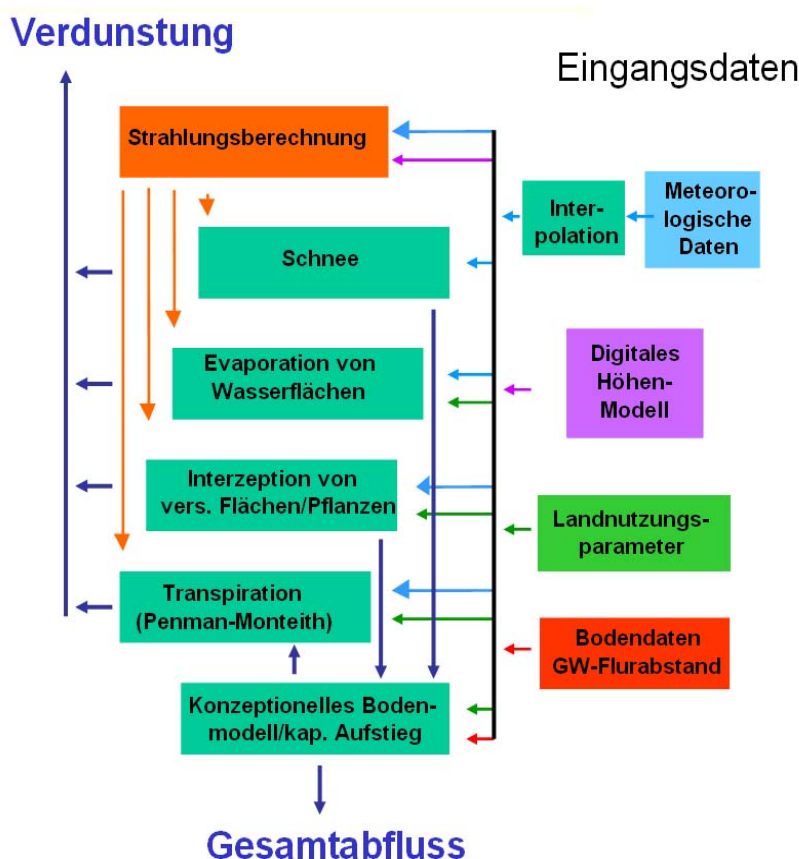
Verdunstung

Eingangsdaten

Strahlungsberechnung

Inter-polation

Meteoro-logische Daten

Schnee

Evaporation von Wasserflächen

Digitales Höhen-Modell

Interzeption von vers. Flächen/Pflanzen

Landnutzungs-parameter

Transpiration (Penman-Monteith)

Bodendaten GW-Flurabstand

Konzeptionelles Boden-modell/kap. Aufstieg

Gesamtabfluss